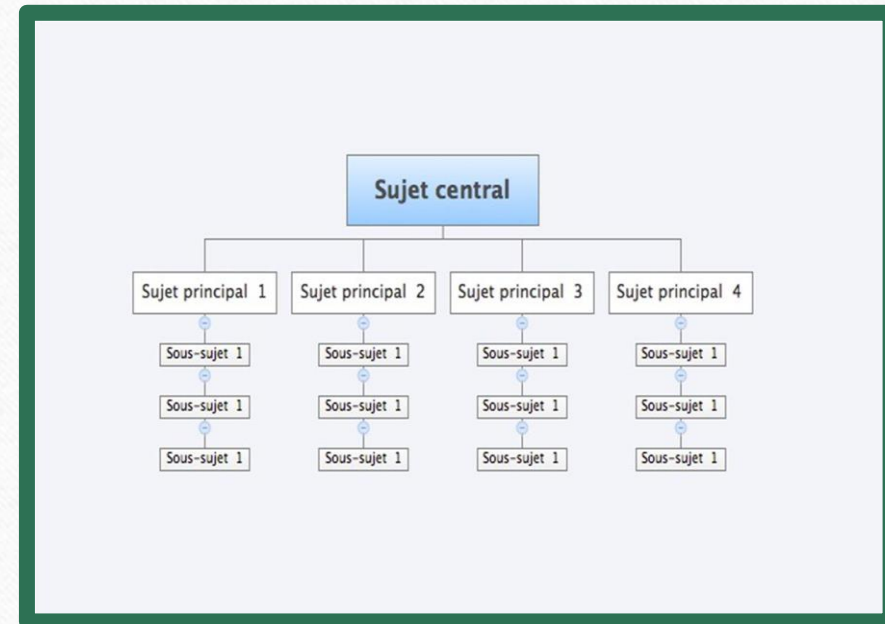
Sujet central

Sujet principal 1
Sous-sujet 1
Sous-sujet 1
Sous-sujet 1

Sujet principal 2
Sous-sujet 1
Sous-sujet 1
Sous-sujet 1

Sujet principal 3
Sous-sujet 1
Sous-sujet 1
Sous-sujet 1

Sujet principal 4
Sous-sujet 1
Sous-sujet 1
Sous-sujet 1